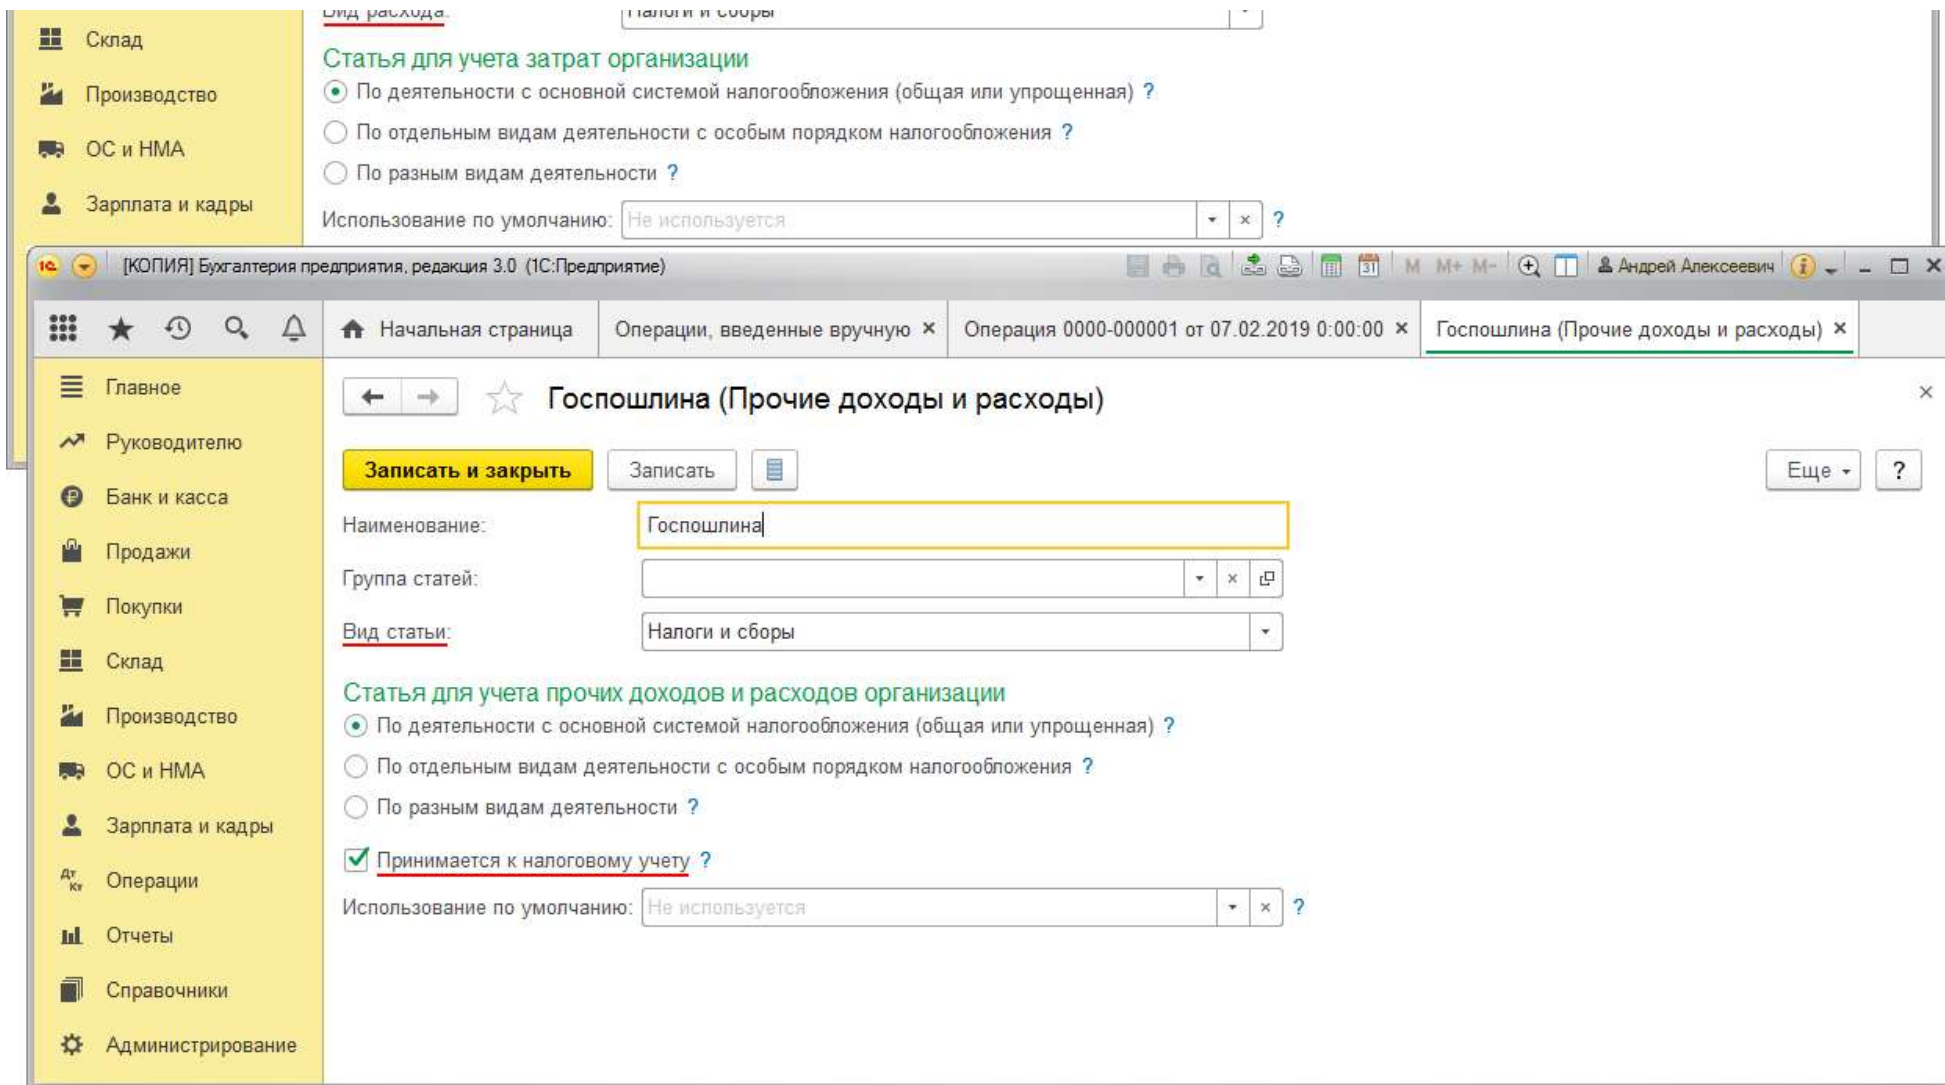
Склад
Производство
ОС и НМА
Зарплата и кадры

Вид расхода: Налоги и сборы

Статья для учета затрат организации
По деятельности с основной системой налогообложения (общая или упрощенная) ?
По отдельным видам деятельности с особым порядком налогообложения ?
По разным видам деятельности ?
Использование по умолчанию: Не используется ?

[КОПИЯ] Бухгалтерия предприятия, редакция 3.0 (1С:Предприятие)
M M+ M-
Андрей Алексеевич

Начальная страница
Операции, введенные вручную ×
Операция 0000-000001 от 07.02.2019 0:00:00 ×
Госпошлина (Прочие доходы и расходы) ×

Главное
Руководителю
Банк и касса
Продажи
Покупки
Склад
Производство
ОС и НМА
Зарплата и кадры
Операции
Отчеты
Справочники
Администрирование

Госпошлина (Прочие доходы и расходы)
×
Записать и закрыть
Записать
Еще
?
Наименование: Госпошлина
Группа статей:
Вид статьи: Налоги и сборы

Статья для учета прочих доходов и расходов организации
По деятельности с основной системой налогообложения (общая или упрощенная) ?
По отдельным видам деятельности с особым порядком налогообложения ?
По разным видам деятельности ?

Принимается к налоговому учету ?
Использование по умолчанию: Не используется ?